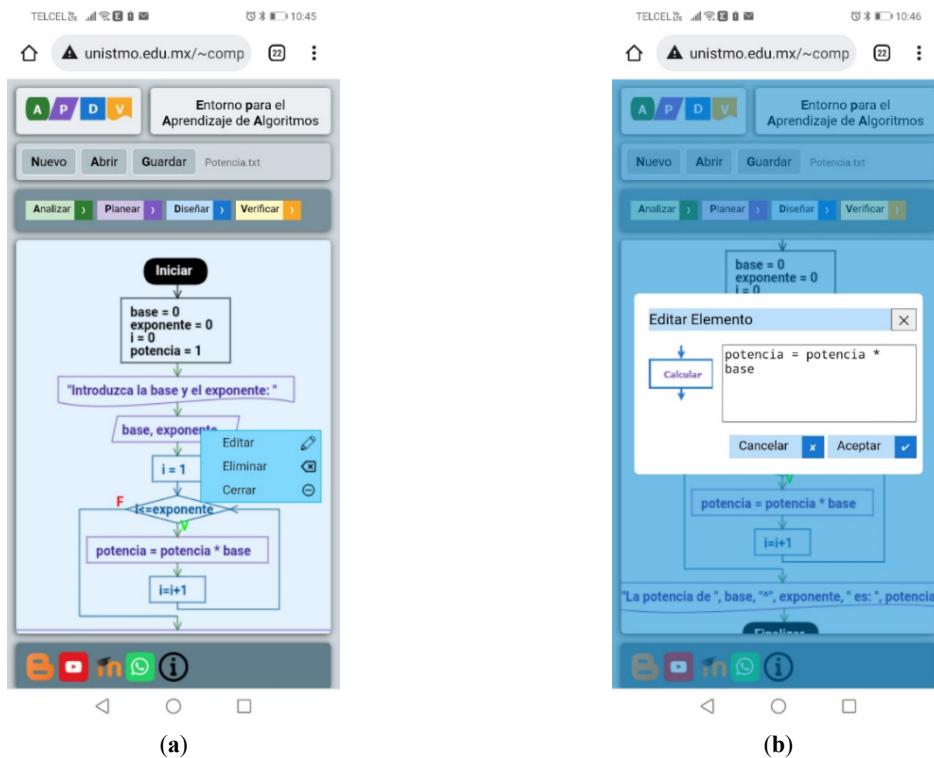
TELCEL 10:45

unistmo.edu.mx/~comp 22

A P D V

Entorno para el Aprendizaje de Algoritmos

Nuevo Abrir Guardar Potencia.txt

Analizar Planear Diseñar Verificar

Iniciar

base = 0
exponente = 0
i = 0
potencia = 1

"Introduzca la base y el exponente: "

base, exponente

i = 1

Editar
Eliminar
Cerrar

F

i<=exponente

V

potencia = potencia * base

i=i+1

(a)

TELCEL 10:46

unistmo.edu.mx/~comp 22

A P D V

Entorno para el Aprendizaje de Algoritmos

Nuevo Abrir Guardar Potencia.txt

Analizar Planear Diseñar Verificar

base = 0
exponente = 0
i = 0

Editar Elemento

Calcular

potencia = potencia * base

Cancelar Aceptar

V

potencia = potencia * base

i=i+1

"La potencia de ", base, "^", exponente, " es: ", potencia

Finalizar

(b)